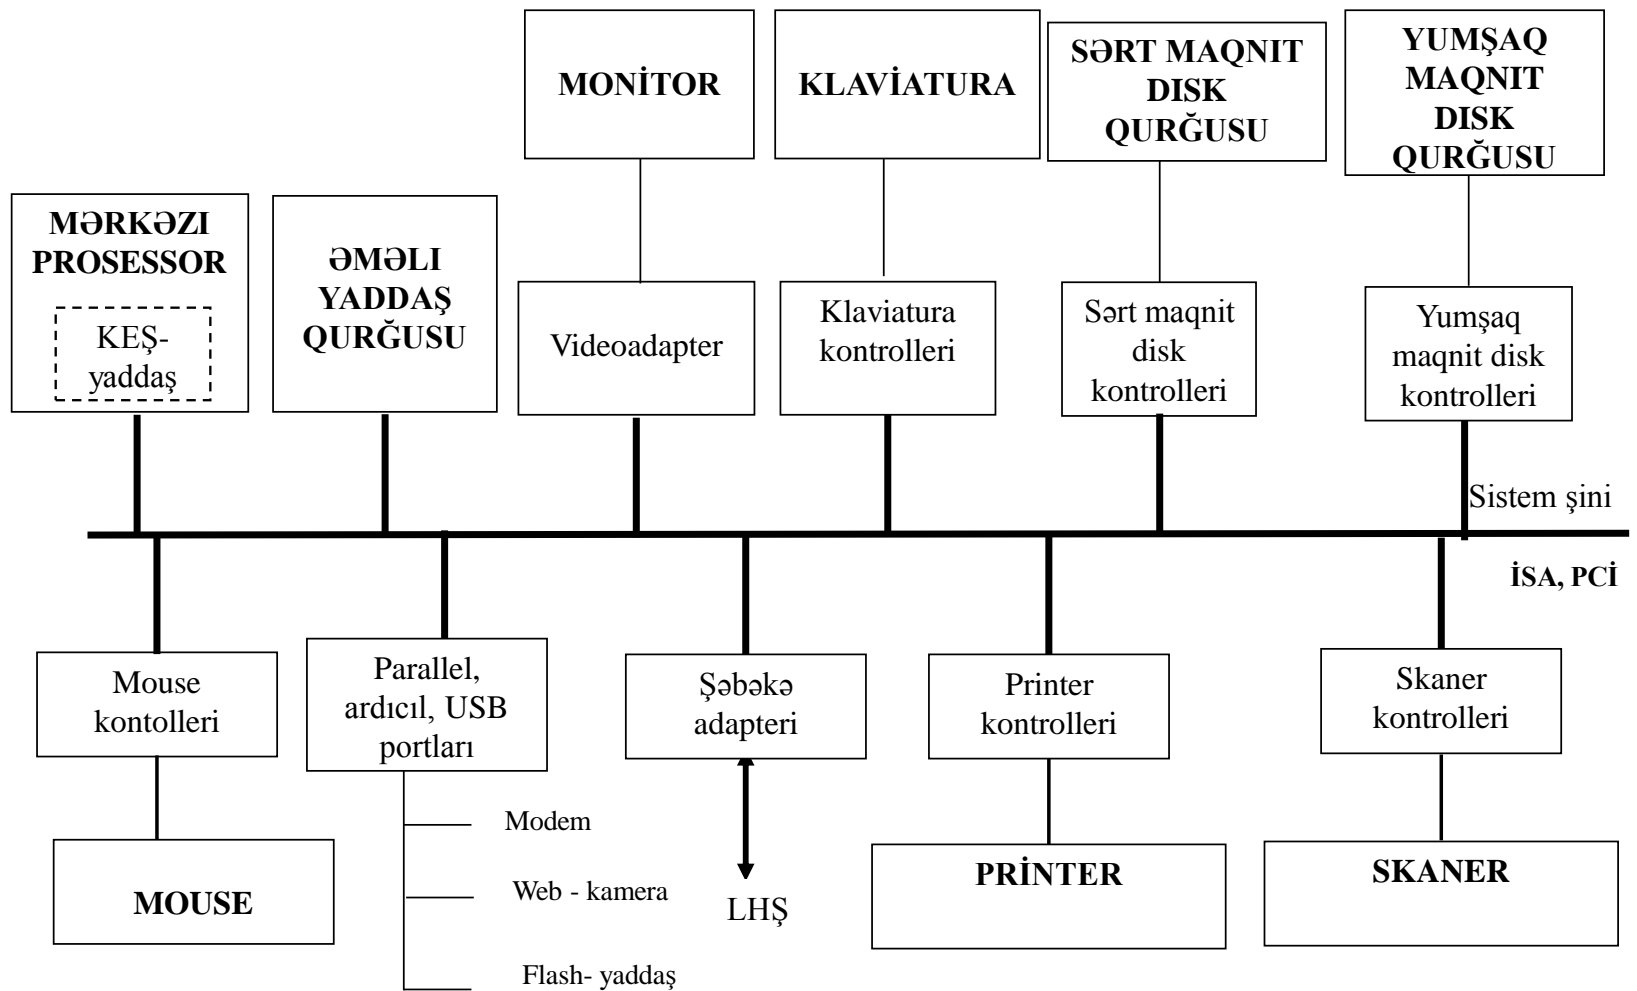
MONİTOR

KLAVİATURA

SƏRT MAQNIT DISK QURĞUSU

YUMŞAQ MAQNIT DISK QURĞUSU

MƏRKƏZI PROSESSOR

KEŞ-yaddaş

ƏMƏLI YADDAŞ QURĞUSU

Videoadapter

Klaviatura kontrolleri

Sərt maqnit disk kontrolleri

Yumşaq maqnit disk kontrolleri

Sistem şini

İSA, PCİ

Mouse kontolleri

Parallel, ardıcıl, USB portları

Şəbəkə adapteri

Printer kontrolleri

Skaner kontrolleri

Modem

Web - kamera

Flash- yaddaş

MOUSE

LHŞ

PRİNTER

SKANER